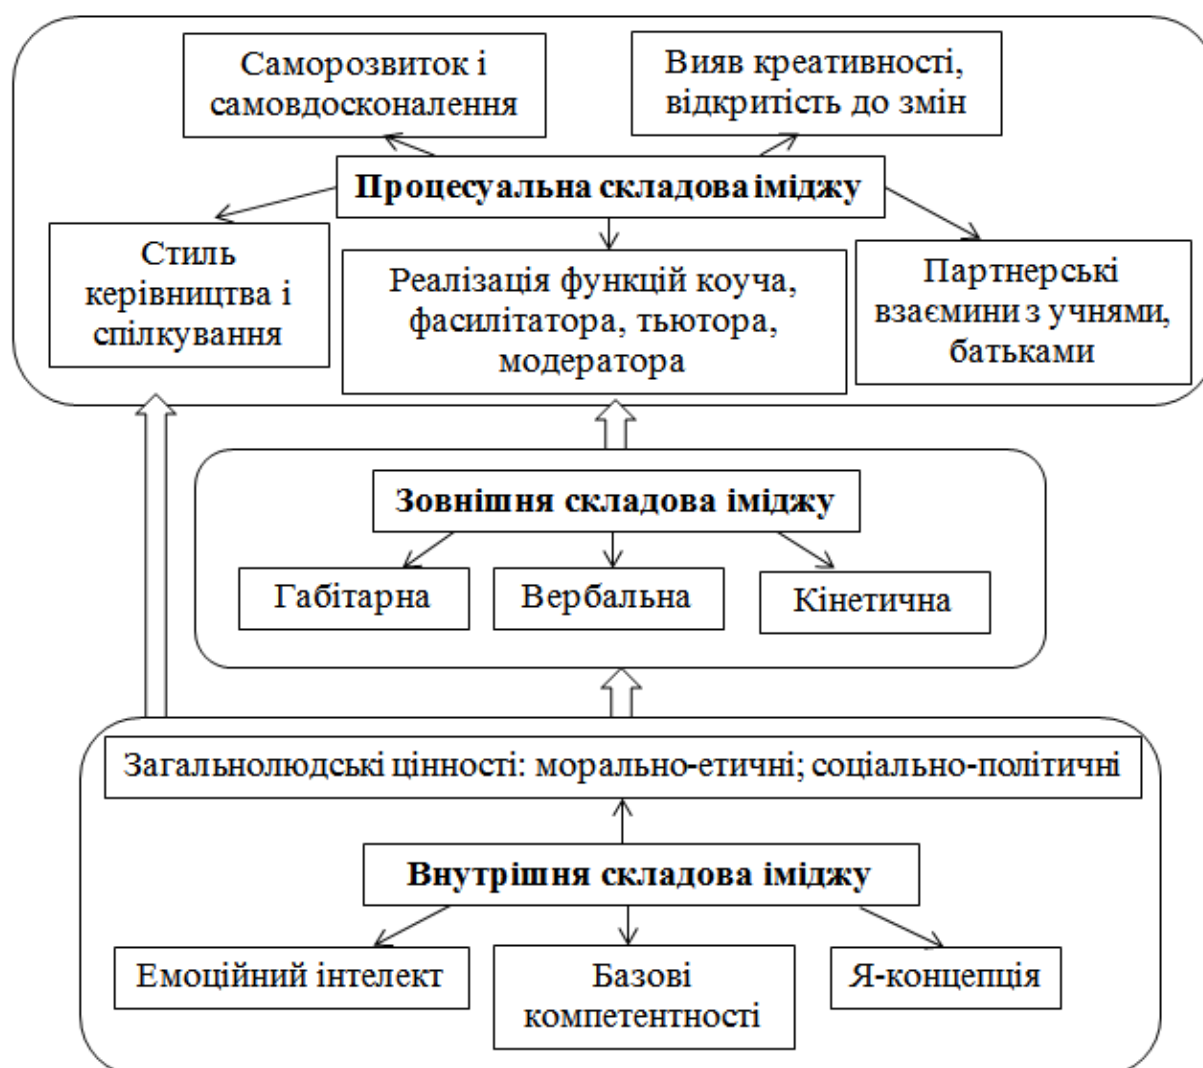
Саморозвиток і самовдосконалення

Вияв креативності, відкритість до змін

**Процесуальна складова іміджу**

Стиль керівництва і спілкування

Реалізація функцій коуча, фасилітатора, тьютора, модератора

Партнерські взаємини з учнями, батьками

**Зовнішня складова іміджу**

Габітарна

Вербальна

Кінетична

Загальнолюдські цінності: морально-етичні; соціально-політичні

**Внутрішня складова іміджу**

Емоційний інтелект

Базові компетентності

Я-концепція